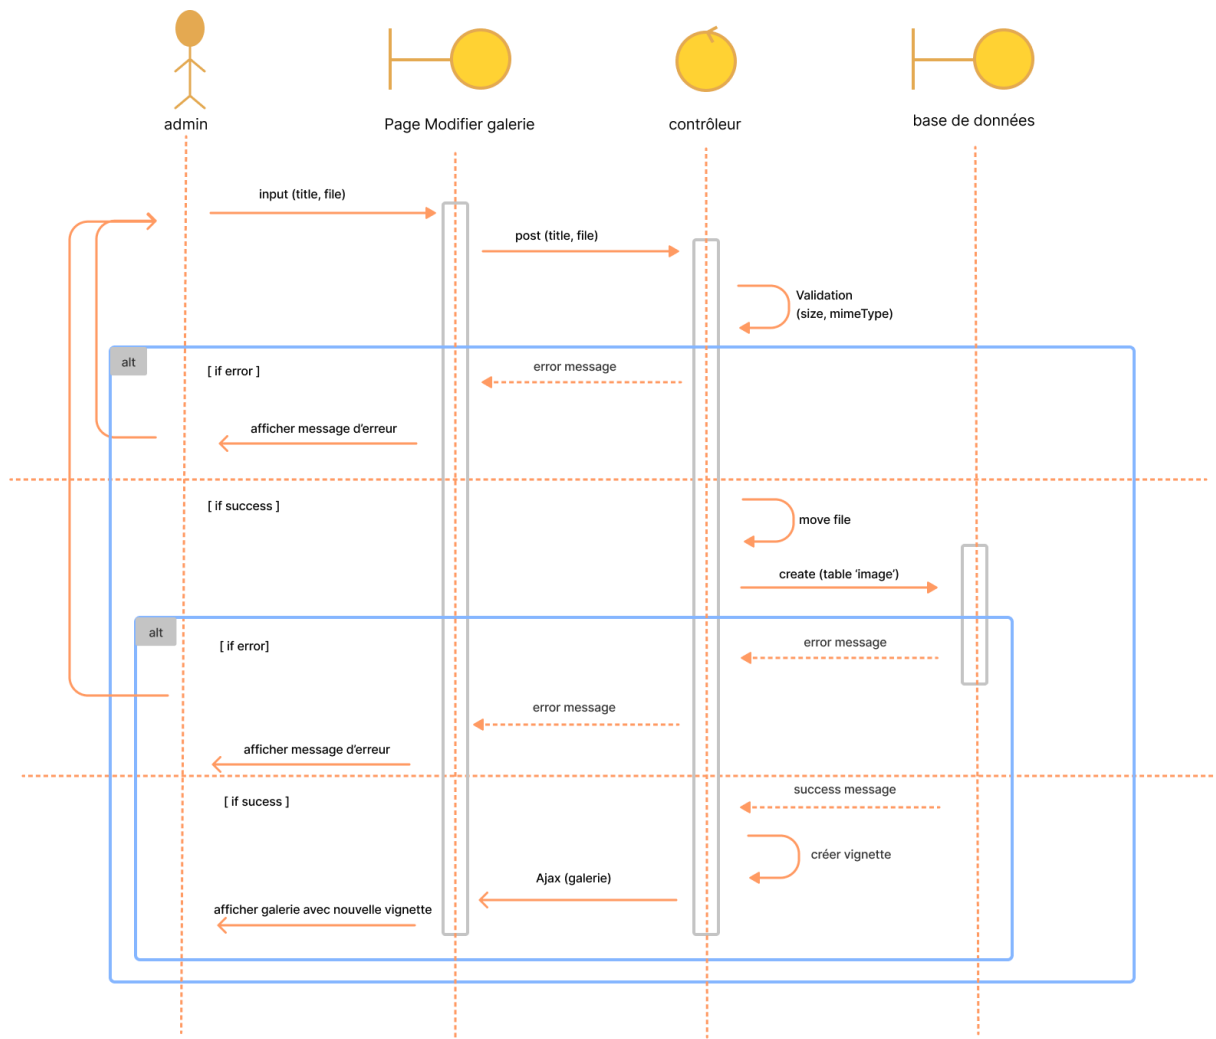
admin

Page Modifier galerie

contrôleur

base de données

input (title, file)

post (title, file)

Validation
(size, mimeType)

alt

[ if error ]

error message

afficher message d'erreur

[ if success ]

move file

create (table 'image')

alt

[ if error]

error message

error message

afficher message d'erreur

[ if sucess ]

success message

créer vignette

Ajax (galerie)

afficher galerie avec nouvelle vignette